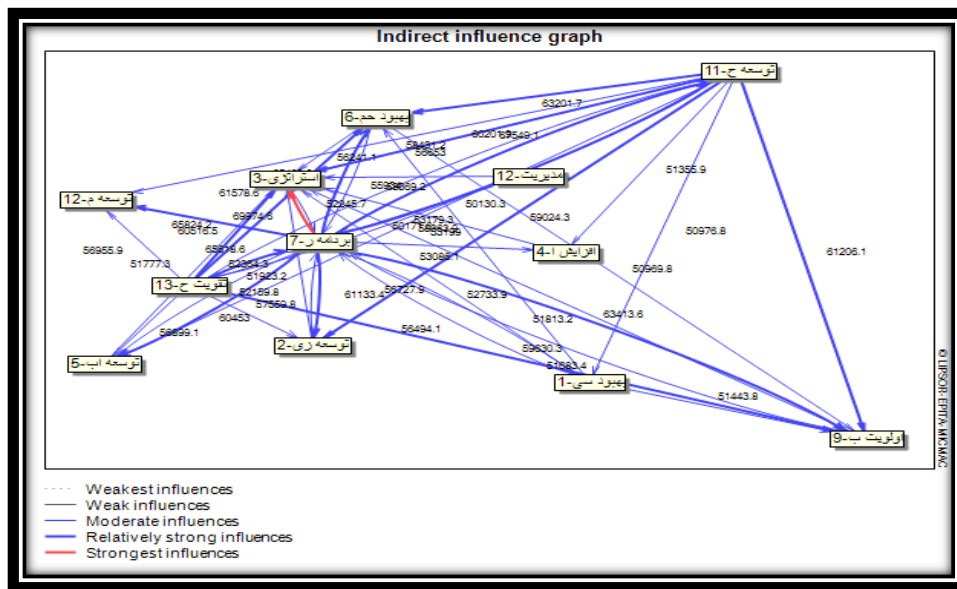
Indirect influence graph

توسعه ح-11
بهبود حم-6
استراتژی-3
مدیریت-12
توسعه م-12
برنامه ر-7
افزایش ا-4
تقویت ح-13
توسعه ری-2
توسعه اب-5
بهبود سی-1
اولویت ب-9

63201.7
60201.7
59549.1
58431.2
56553
56241.1
55300
55669.2
61578.6
52245.7
50130.3
59024.3
51355.9
65624.2
60516.5
69974.6
53179.3
50175
55199
65219.6
50976.8
61206.1
56955.9
51777.3
53086.1
50969.8
53264.3
51923.2
52189.8
57559.8
61133.4
56727.9
52733.9
60453
56899.1
56494.1
51813.2
63413.6
59630.3
51683.4
51443.8

©LIPSOR-EPITA-MICMAC

Weakest influences
Weak influences
Moderate influences
Relatively strong influences
Strongest influences